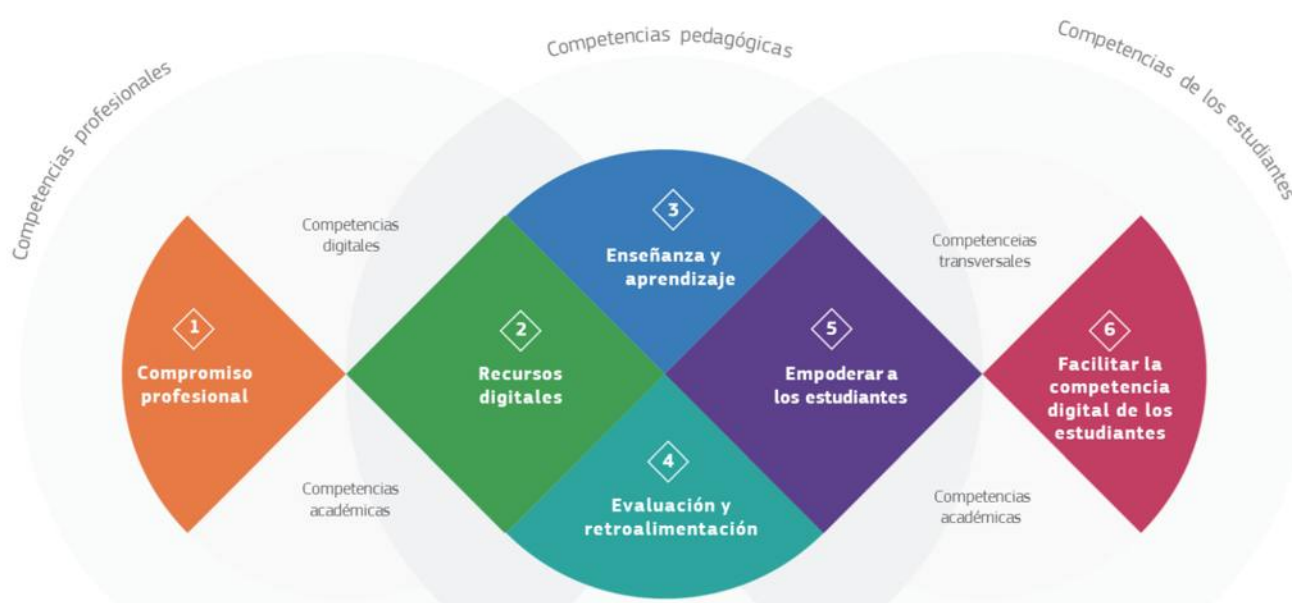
Competencias profesionales

Competencias pedagógicas

Competencias de los estudiantes

Competencias digitales

Competenceias transversales

3
Enseñanza y aprendizaje

1
Compromiso profesional

2
Recursos digitales

5
Empoderar a los estudiantes

6
Facilitar la competencia digital de los estudiantes

4
Evaluación y retroalimentación

Competencias académicas

Competencias académicas